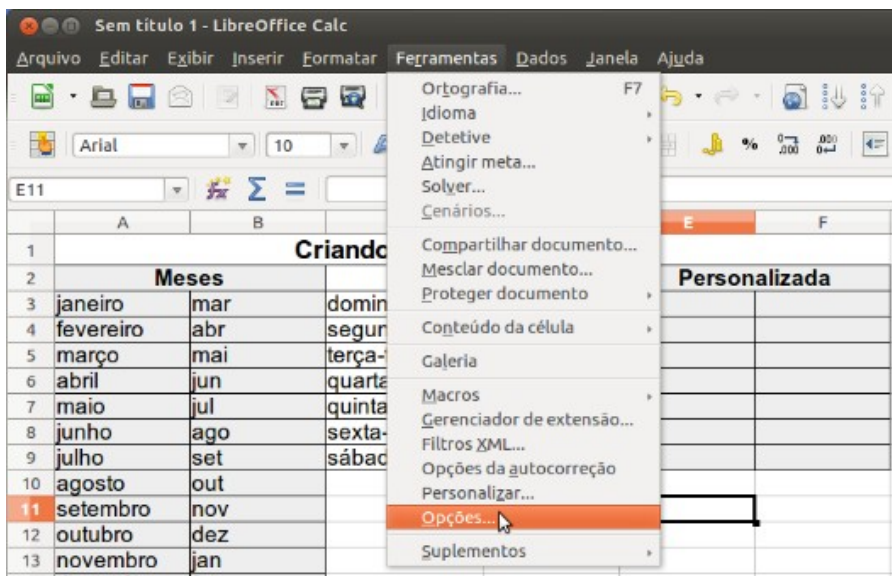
Sem título 1 - LibreOffice Calc

Arquivo Editar Exibir Inserir Formatar Ferramentas Dados Janela Ajuda

Arial 10

E11

Ortografia... F7
Idioma
Detetive
Atingir meta...
Solver...
Cenários...
Compartilhar documento...
Mesclar documento...
Proteger documento
Conteúdo da célula
Galeria
Macros
Gerenciador de extensão...
Filtros XML...
Opções da autocorreção
Personalizar...
Opções...
Suplementos

| | A | B | C | D | E | F |
|---|---|---|---|---|---|---|
| 1 | | | Criando | | | |
| 2 | Meses | | | | Personalizada | |
| 3 | janeiro | mar | domin | | | |
| 4 | fevereiro | abr | segun | | | |
| 5 | março | mai | terça- | | | |
| 6 | abril | jun | quarta | | | |
| 7 | maio | jul | quinta | | | |
| 8 | junho | ago | sexta- | | | |
| 9 | julho | set | sábad | | | |
| 10 | agosto | out | | | | |
| 11 | setembro | nov | | | | |
| 12 | outubro | dez | | | | |
| 13 | novembro | jan | | | | |